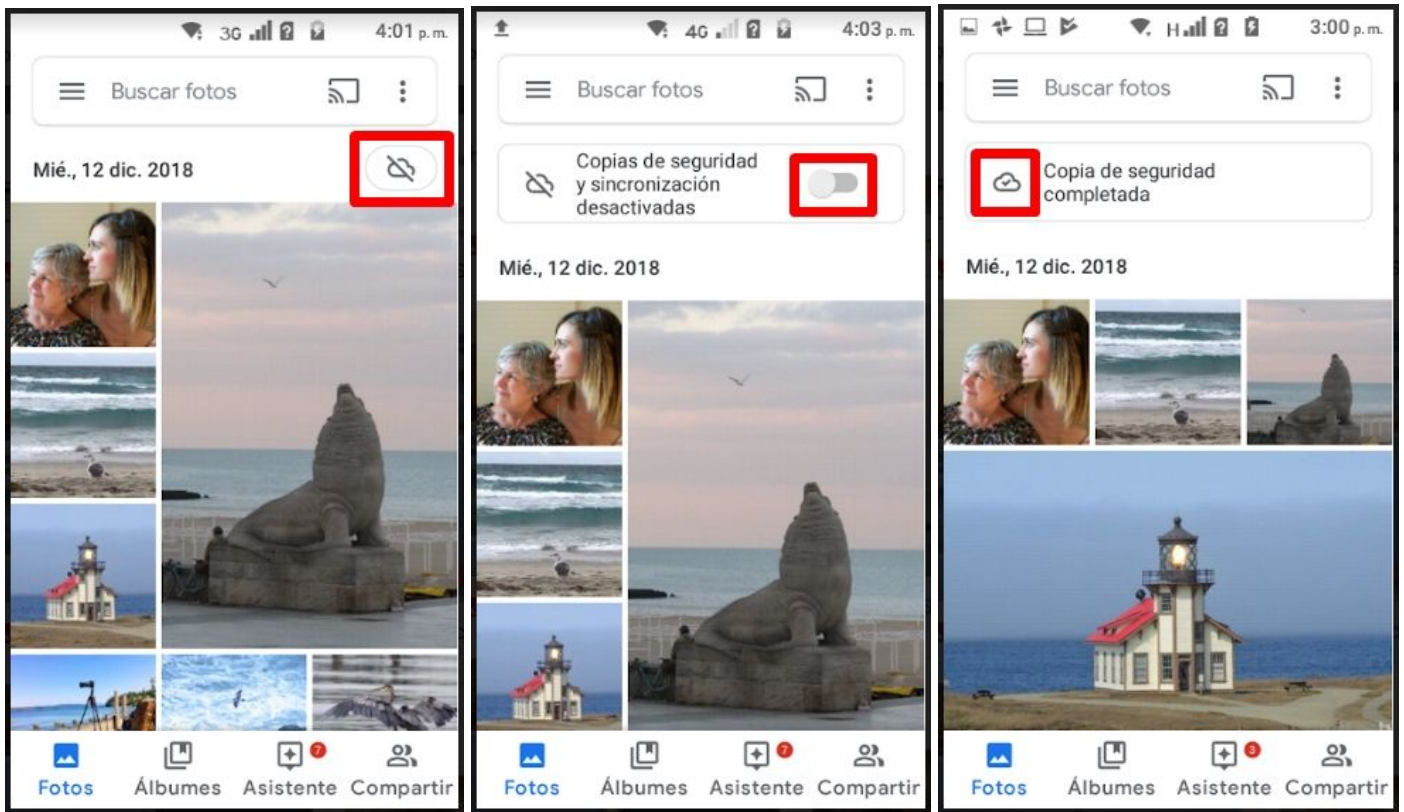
3G 4:01 p.m.

Buscar fotos

Mié., 12 dic. 2018

Fotos Álbumes 7 Asistente Compartir

4G 4:03 p.m.

Buscar fotos

Copias de seguridad y sincronización desactivadas

Mié., 12 dic. 2018

Fotos Álbumes 7 Asistente Compartir

H 3:00 p.m.

Buscar fotos

Copia de seguridad completada

Mié., 12 dic. 2018

Fotos Álbumes 3 Asistente Compartir